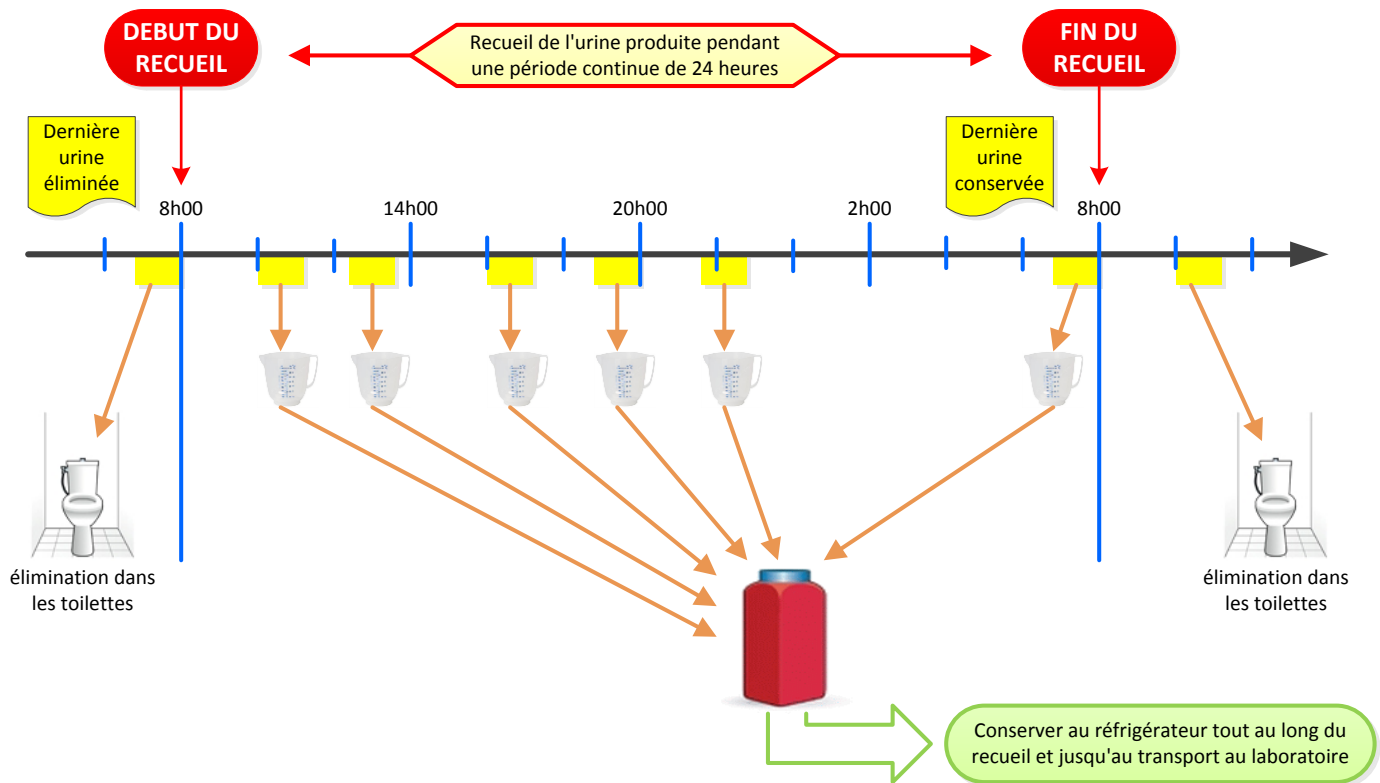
DEBUT DU RECUEIL

Recueil de l'urine produite pendant une période continue de 24 heures

FIN DU RECUEIL

Dernière urine éliminée

Dernière urine conservée

8h00

14h00

20h00

2h00

8h00

élimination dans les toilettes

élimination dans les toilettes

Conserver au réfrigérateur tout au long du recueil et jusqu'au transport au laboratoire